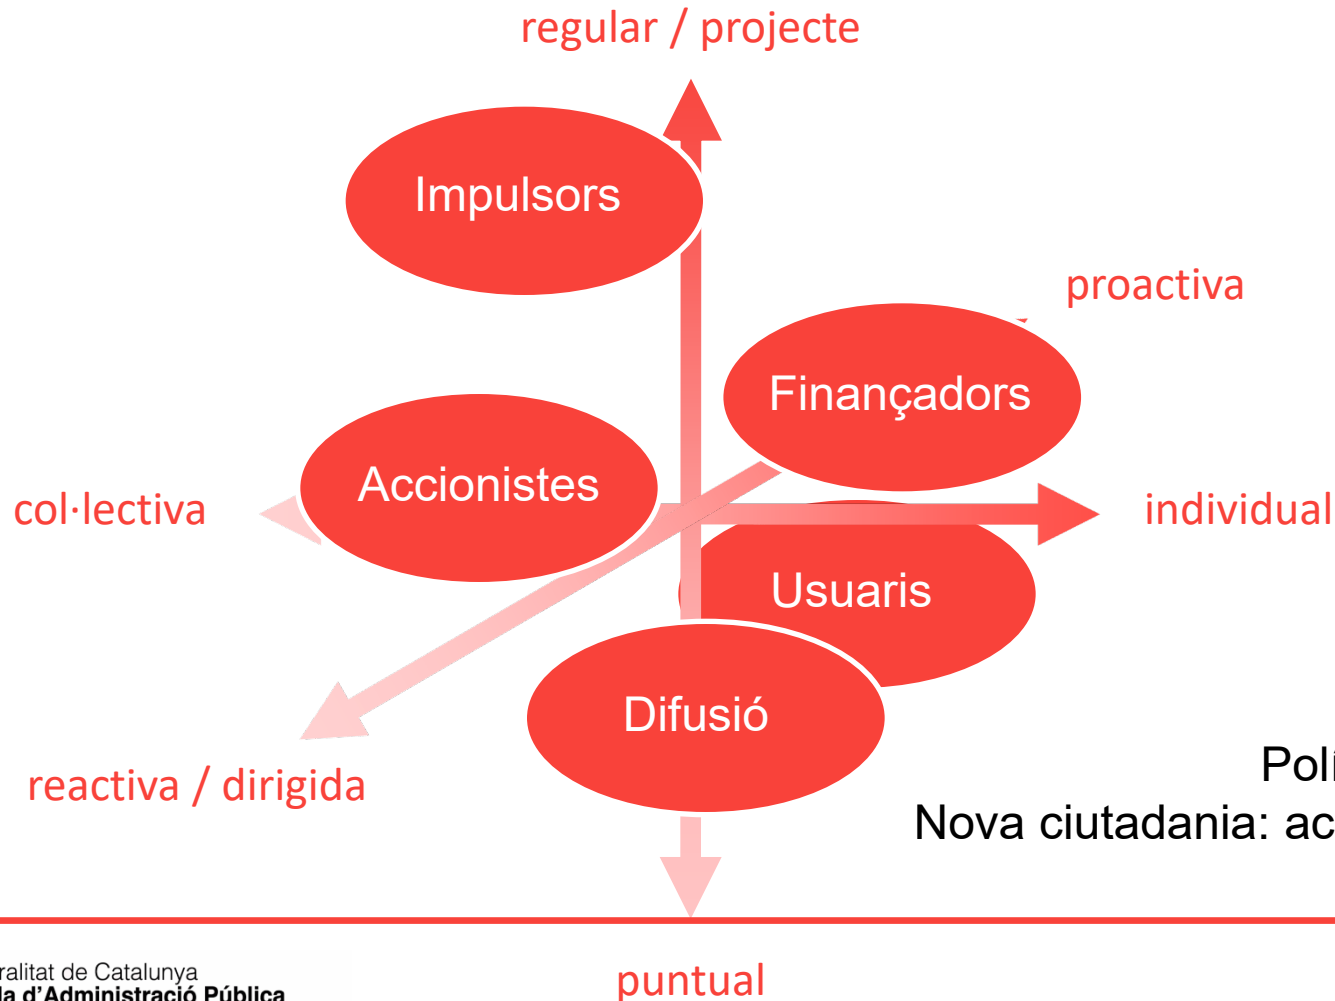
regular / projecte

Impulsors

proactiva

Finançadors

Accionistes

col·lectiva

individual

Usuaris

Difusió

reactiva / dirigida

Poli

Nova ciutadania: ac

ralitat de Catalunya
la d'Administració Pública

puntual